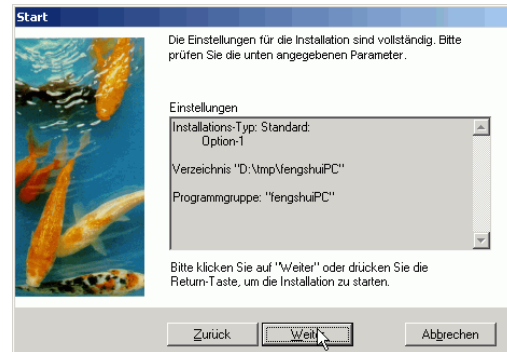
Start

Die Einstellungen für die Installation sind vollständig. Bitte prüfen Sie die unten angegebenen Parameter.

Einstellungen

Installations-Typ: Standard:
Option-1

Verzeichnis "D:\tmp\fengshuiPC"

Programmgruppe: "fengshuiPC"

Bitte klicken Sie auf "Weiter" oder drücken Sie die Return-Taste, um die Installation zu starten.

Zurück | Weiter | Abbrechen